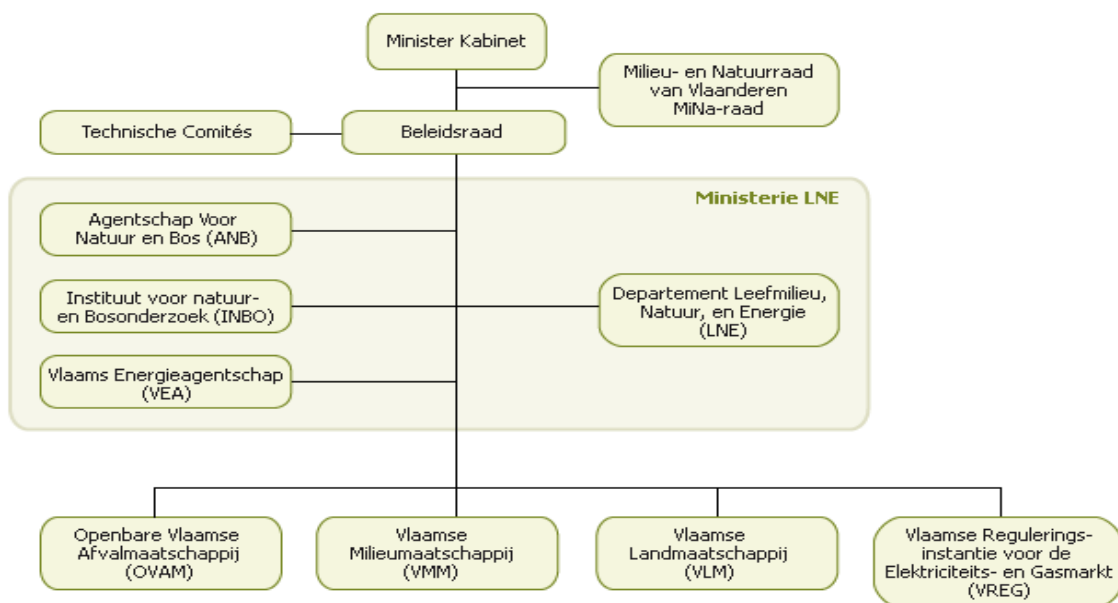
Minister Kabinet

Milieu- en Natuurraad van Vlaanderen MiNa-raad

Technische Comités

Beleidsraad

Ministerie LNE

Agentschap Voor Natuur en Bos (ANB)

Instituut voor natuur- en Bosonderzoek (INBO)

Departement Leefmilieu, Natuur, en Energie (LNE)

Vlaams Energieagentschap (VEA)

Openbare Vlaamse Afvalmaatschappij (OVAM)

Vlaamse Milieumaatschappij (VMM)

Vlaamse Landmaatschappij (VLM)

Vlaamse Regulerings-instantie voor de Elektriciteits- en Gasmarkt (VREG)